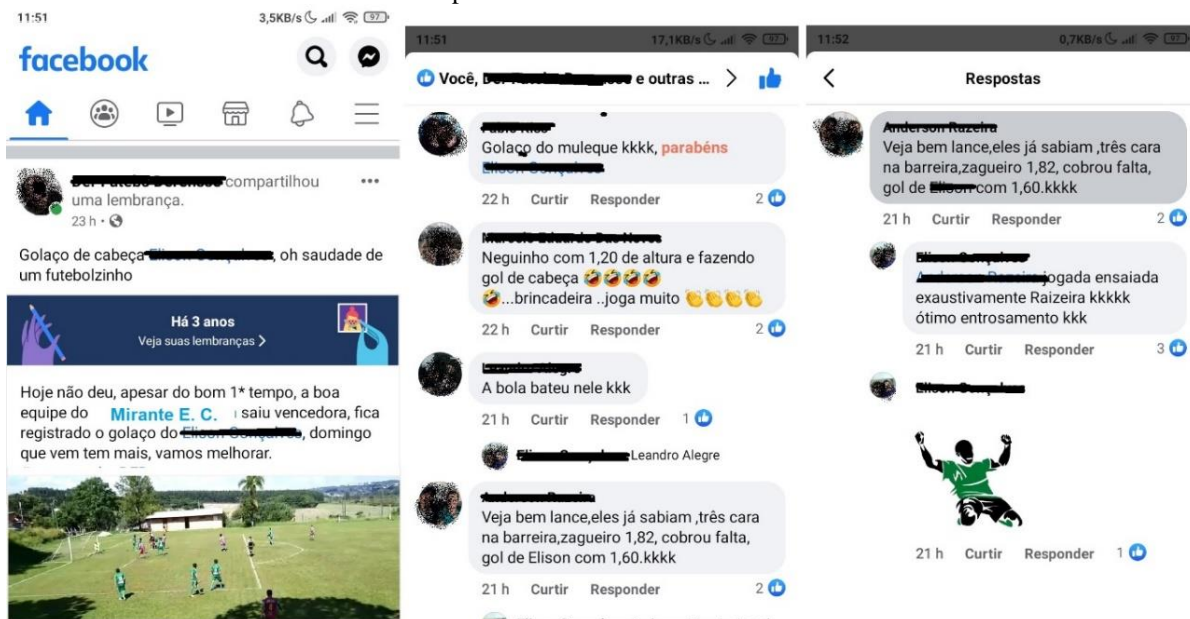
11:51 3,5KB/s 97

facebook

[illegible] compartilhou uma lembrança.
23 h ·

Golaço de cabeça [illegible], oh saudade de um futebolzinho

Há 3 anos
Veja suas lembranças >

Hoje não deu, apesar do bom 1* tempo, a boa equipe do Mirante E. C. saiu vencedora, fica registrado o golaço do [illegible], domingo que vem tem mais, vamos melhorar.

11:51 17,1KB/s 97

Você, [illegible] e outras ... >

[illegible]
Golaço do muleque kkkk, parabéns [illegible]
22 h Curtir Responder 2

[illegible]
Neguinho com 1,20 de altura e fazendo gol de cabeça 🤣🤣🤣🤣
🤣...brincadeira ..joga muito 👏👏👏👏
22 h Curtir Responder 2

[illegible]
A bola bateu nele kkk
21 h Curtir Responder 1

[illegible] Leandro Alegre

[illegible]
Veja bem lance,eles já sabiam ,três cara na barreira,zagueiro 1,82, cobrou falta, gol de Elison com 1,60.kkkk
21 h Curtir Responder 2

11:52 0,7KB/s 97

Respostas

Anderson Raizeira
Veja bem lance,eles já sabiam ,três cara na barreira,zagueiro 1,82, cobrou falta, gol de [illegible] com 1,60.kkkk
21 h Curtir Responder 2

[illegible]
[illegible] jogada ensaiada exaustivamente Raizeira kkkkk ótimo entrosamento kkk
21 h Curtir Responder 3

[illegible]
21 h Curtir Responder 1